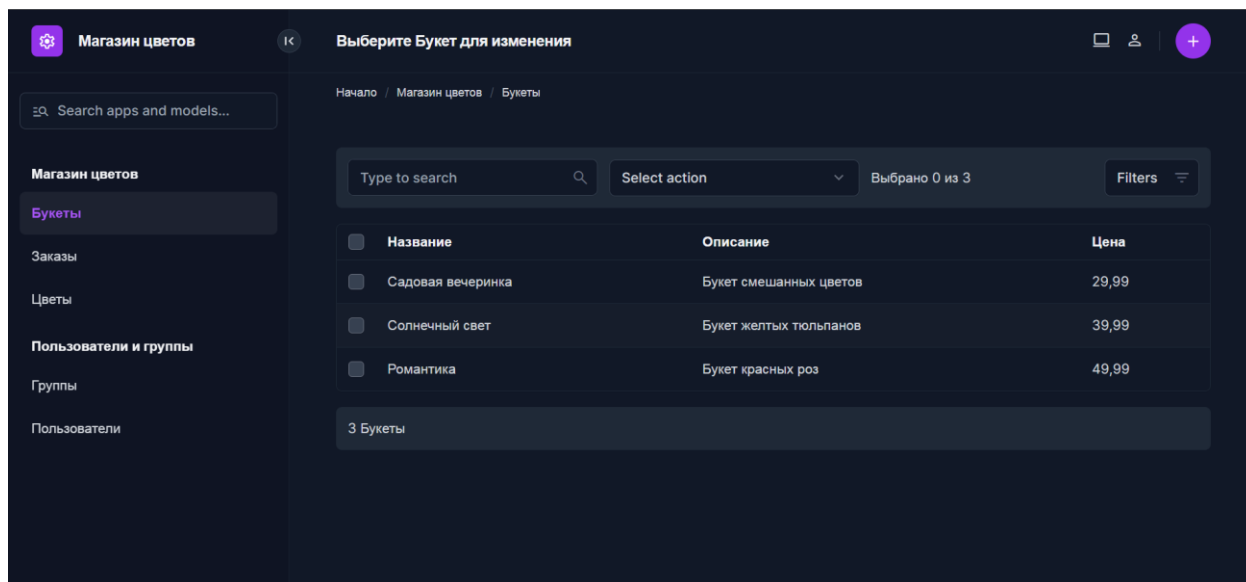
Магазин цветов

Search apps and models...

Магазин цветов

Букеты

Заказы

Цветы

Пользователи и группы

Группы

Пользователи

Выберите Букет для изменения

+

Начало / Магазин цветов / Букеты

Type to search

Select action

Выбрано 0 из 3

Filters

| Название | Описание | Цена |
|---|---|---|
| Садовая вечеринка | Букет смешанных цветов | 29,99 |
| Солнечный свет | Букет желтых тюльпанов | 39,99 |
| Романтика | Букет красных роз | 49,99 |

3 Букеты